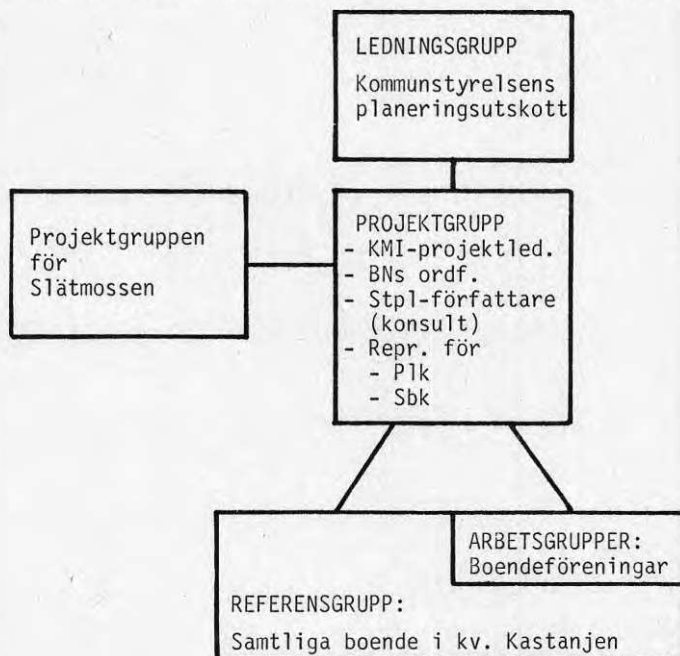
LEDNINGSGRUPP
Kommunstyrelsens planeringsutskott

Projektgruppen för Slätmossen

PROJEKTGRUPP
- KMI-projektled.
- BNs ordf.
- Stpl-författare (konsult)
- Repr. för
- Plk
- Sbk

ARBETSGRUPPER:
Boendeföreningar

REFERENSGRUPP:
Samtliga boende i kv. Kastanjen